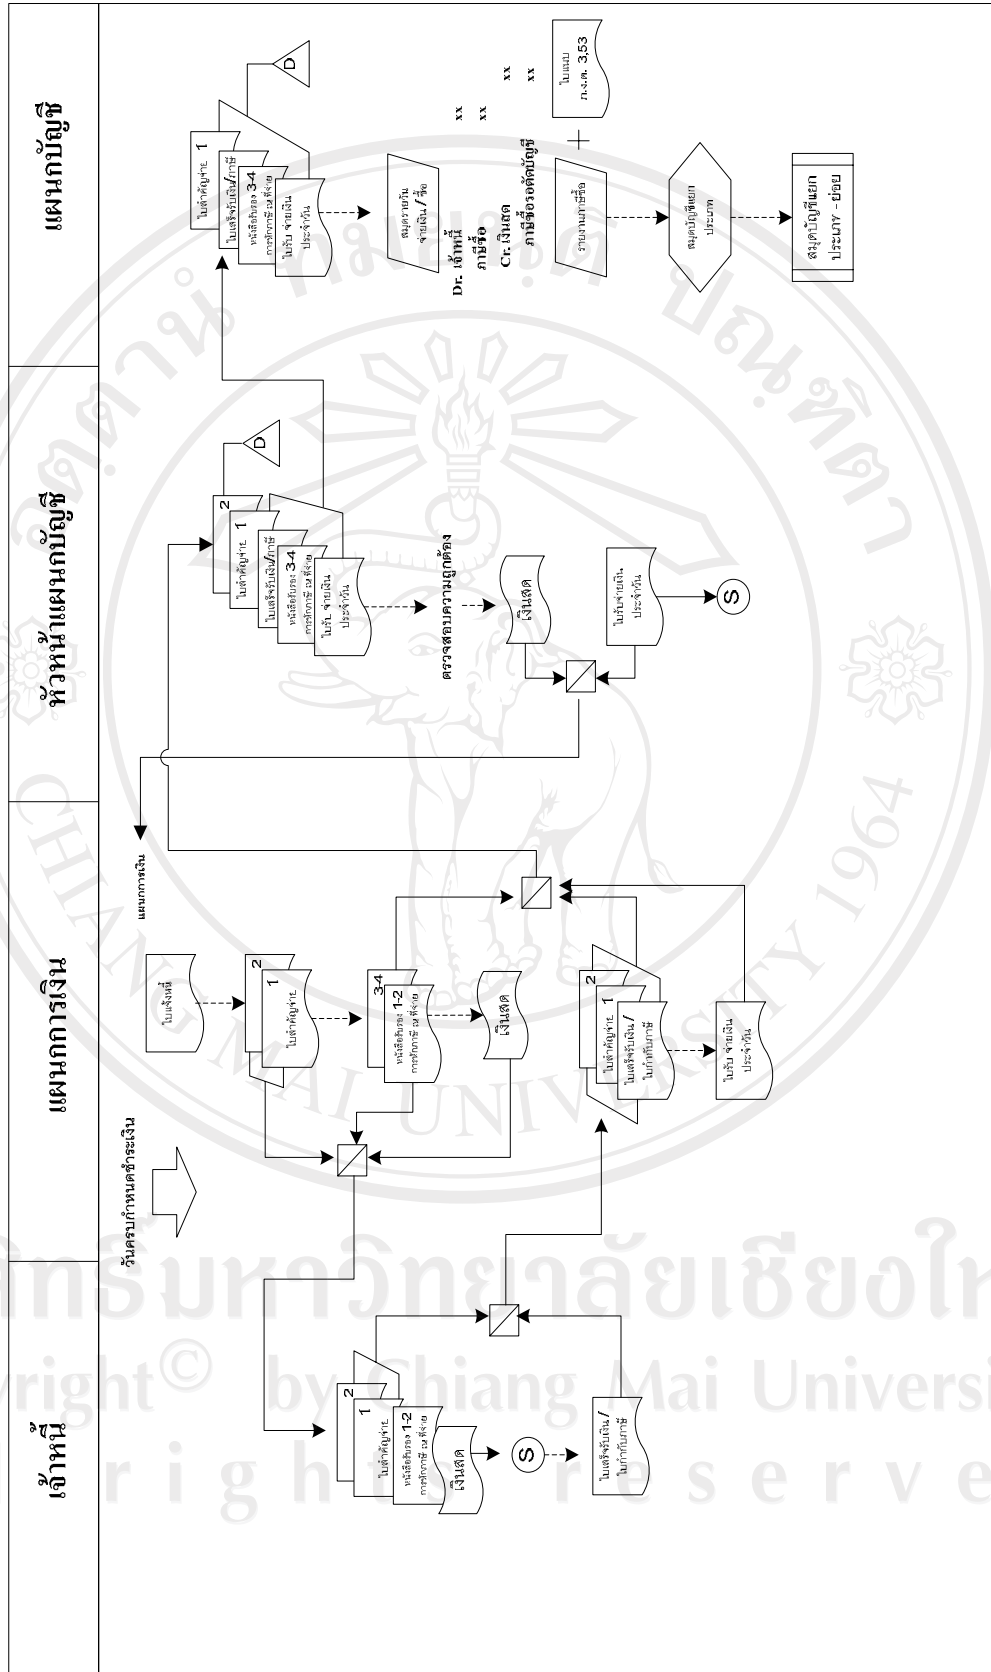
เจ้าหนี้

แผนกการเงิน

หัวหน้าแผนกบัญชี

แผนกบัญชี

วันครบกำหนดชำระเงิน

ใบแจ้งหนี้

ใบสำคัญจ่าย 1 2

หนังสือรับรอง 1-2 การหักภาษี ณ ที่จ่าย 3-4

เงินสด

ใบสำคัญจ่าย 1 2

ใบเสร็จรับเงิน/ใบกำกับภาษี

ใบรับ จ่ายเงิน ประจำวัน

แผนกการเงิน

ใบสำคัญจ่าย 1 2

หนังสือรับรอง 1-2 การหักภาษี ณ ที่จ่าย

เงินสด

S

ใบเสร็จรับเงิน/ใบกำกับภาษี

ใบสำคัญจ่าย 1 2

ใบเสร็จรับเงิน/ใบกำกับภาษี

หนังสือรับรอง 3-4 การหักภาษี ณ ที่จ่าย

ใบรับ จ่ายเงิน ประจำวัน

D

ตรวจสอบความถูกต้อง

เงินสด

ใบรับจ่ายเงิน ประจำวัน

S

ใบสำคัญจ่าย 1

ใบเสร็จรับเงิน/ใบกำกับภาษี

หนังสือรับรอง 3-4 การหักภาษี ณ ที่จ่าย

ใบรับ จ่ายเงิน ประจำวัน

D

สมุดรายวัน จ่ายเงิน / ซื้อ

Dr. เจ้าหนี้ xx
ภาษีซื้อ xx
Cr. เงินสด xx
ภาษีซื้อรอตัดบัญชี xx

รายงานภาษีซื้อ

ใบแนบ ภ.ง.ด. 3,53

สมุดบัญชีแยกประเภท

สมุดบัญชีแยกประเภท - ย่อย

ลิขสิทธิ์มหาวิทยาลัยเชียงใหม่
Copyright© by Chiang Mai University
All rights reserved